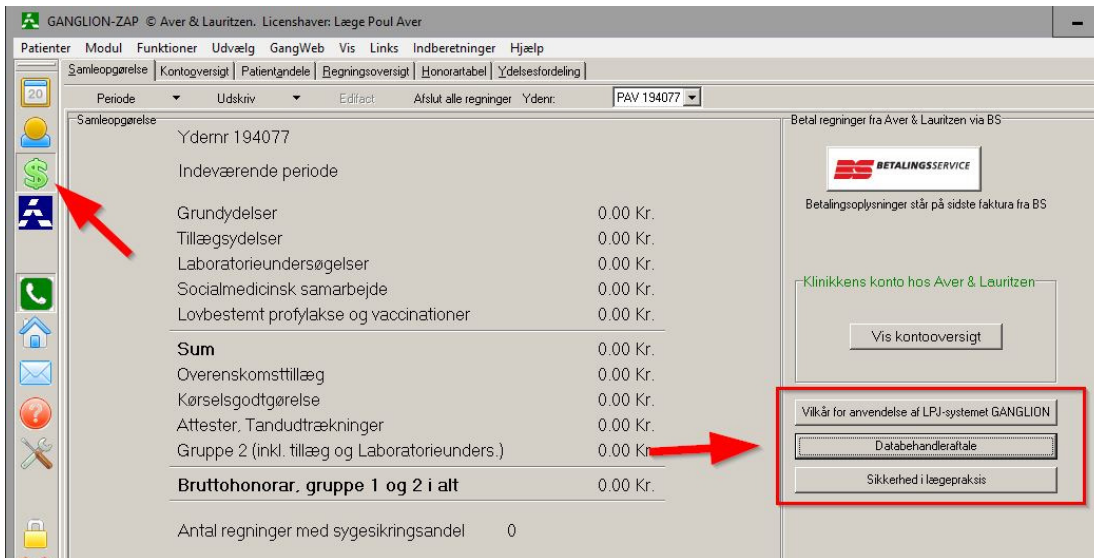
GANGLION-ZAP © Aver & Lauritzen. Licenshaver: Læge Poul Aver

Patienter Modul Funktioner Udvælg GangWeb Vis Links Indberetninger Hjælp

Samleopgørelse | Kontooversigt | Patientandele | Regningsoversigt | Honorartabel | Ydelsesfordeling

20

Periode Udskriv Edifact Afslut alle regninger Ydenr: PAV 194077

Samleopgørelse

Ydernr 194077

Indeværende periode

| | |
|---|---|
| Grundydelser | 0.00 Kr. |
| Tillægsydelser | 0.00 Kr. |
| Laboratorieundersøgelser | 0.00 Kr. |
| Socialmedicinsk samarbejde | 0.00 Kr. |
| Lovbestemt profylakse og vaccinationer | 0.00 Kr. |
| **Sum** | 0.00 Kr. |
| Overenskomsttillæg | 0.00 Kr. |
| Kørselsgodtgørelse | 0.00 Kr. |
| Attester, Tandudtrækninger | 0.00 Kr. |
| Gruppe 2 (inkl. tillæg og Laboratorieunders.) | 0.00 Kr. |
| **Bruttohonorar, gruppe 1 og 2 i alt** | 0.00 Kr. |

Antal regninger med sygesikringsandel 0

Betal regninger fra Aver & Lauritzen via BS

BS BETALINGSSERVICE

Betalingsoplysninger står på sidste faktura fra BS

Klinikkens konto hos Aver & Lauritzen

Vis kontooversigt

Vilkår for anvendelse af LPJ-systemet GANGLION

Databehandleraftale

Sikkerhed i lægepraksis